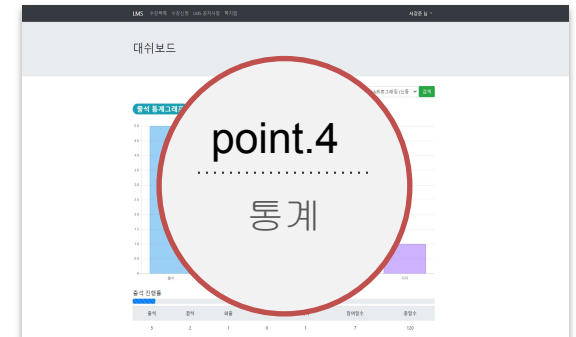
LMS 수강목록 수강신청 LMS 공지사항 게시판

서강준 님

대쉬보드

출석 통계그래프

point.4

통계

보조그래프 (신청 검색

출석 진행률

| 출석 | 결석 | 패출 | | | 참여횟수 | 총횟수 |
|---|---|---|---|---|---|---|
| 5 | 2 | 1 | 0 | 1 | 7 | 120 |